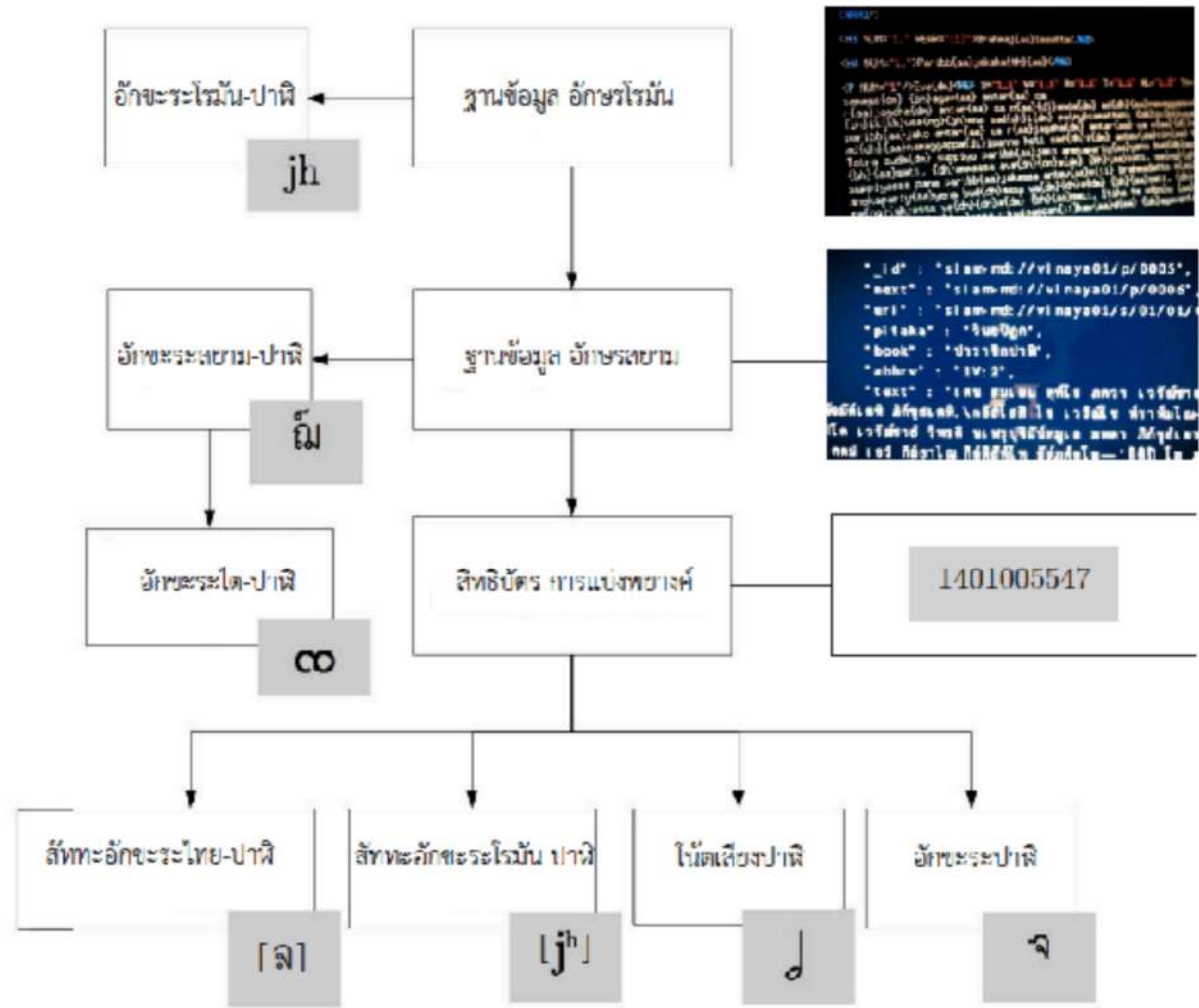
อักขะระโรมัน-ปาฬิ

jh

ฐานข้อมูล อักษรโรมัน

อักขะระสยาม-ปาฬิ

ฌ์

ฐานข้อมูล อักษรสยาม

"_id" : "siam-md://vinaya01/p/0005",
"next" : "siam-md://vinaya01/p/0006",
"uri" : "siam-md://vinaya01/s/01/01/
"pitaka" : "วินยปิฏก",
"book" : "ปาราชิกปาฬิ",
"abbrev" : "Vi 2",
"text" : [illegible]

อักขะระไต-ปาฬิ

ဈ

สิทธิบัตร การแบ่งพยางค์

1401005547

สัททะอักขะระไทย-ปาฬิ

[ฉ]

สัททะอักขะระโรมัน ปาฬิ

[jʰ]

โน้ตเสียงปาฬิ

𝅗𝅥

อักขะระปาฬิ

จ